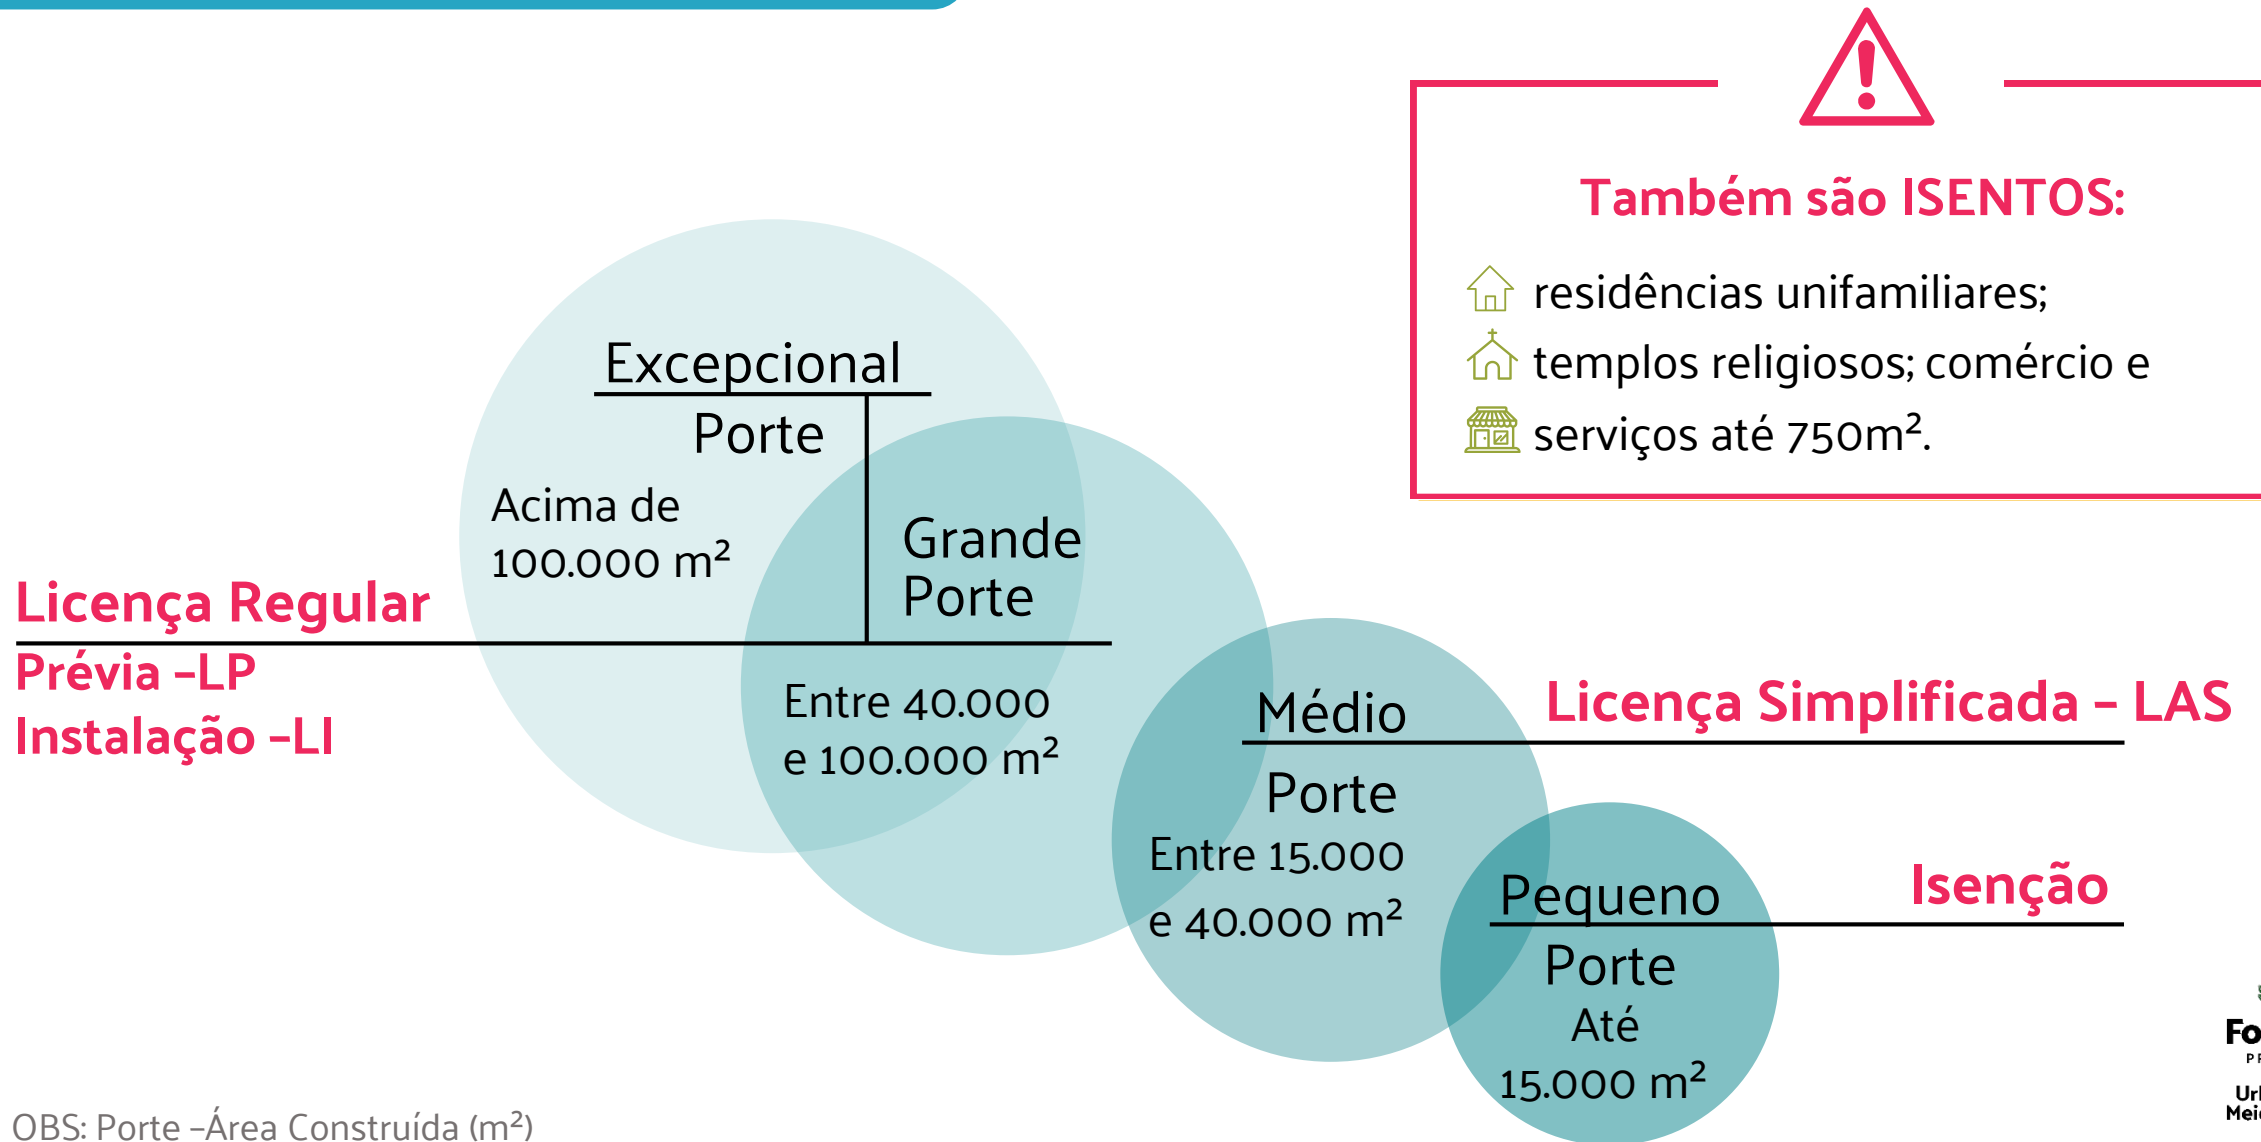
Também são ISENTOS:

residências unifamiliares;
templos religiosos; comércio e
serviços até 750m².

Excepcional
Porte
Acima de
100.000 m²

Grande
Porte
Entre 40.000
e 100.000 m²

Licença Regular
Prévia –LP
Instalação –LI

Médio
Porte
Entre 15.000
e 40.000 m²

Licença Simplificada – LAS

Pequeno
Porte
Até
15.000 m²

Isenção

Fo
P
Ur
Mei

OBS: Porte –Área Construída (m²)